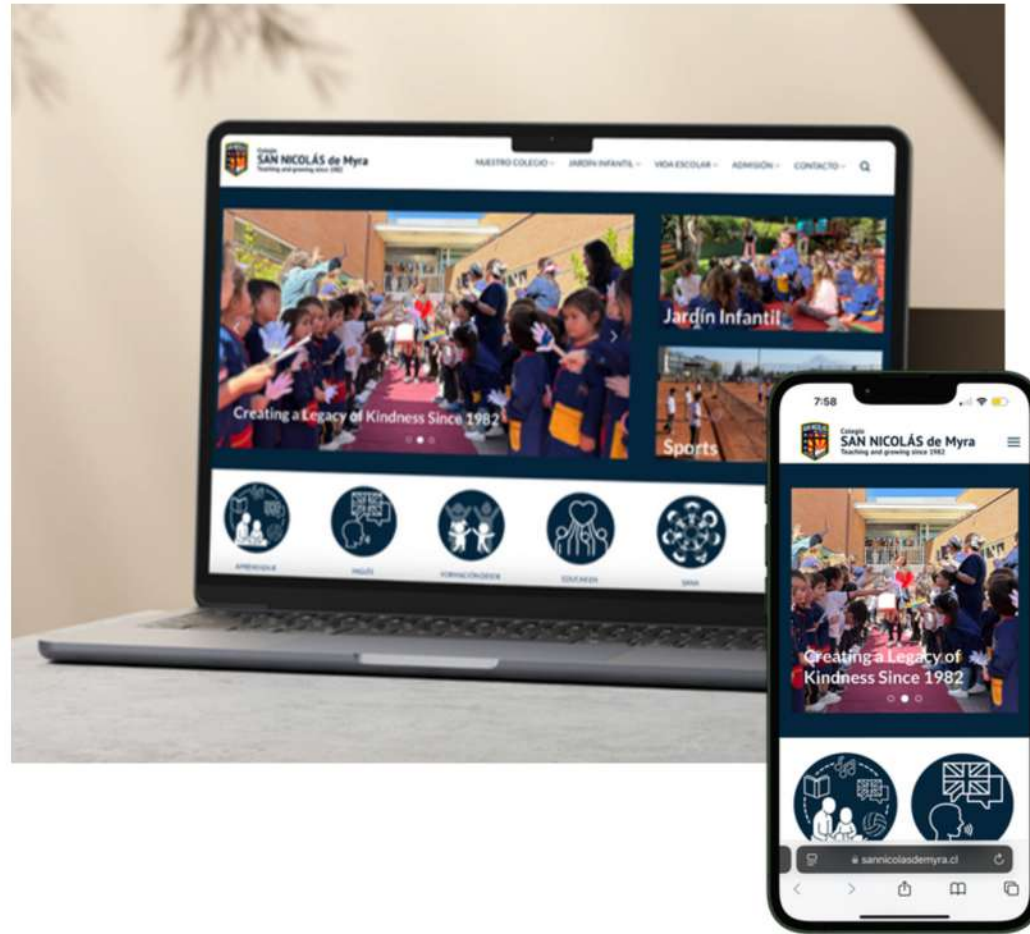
Colegio
SAN NICOLÁS de Myra
Teaching and growing since 1982

NUESTRO COLEGIO ⌄ JARDÍN INFANTIL ⌄ VIDA ESCOLAR ⌄ ADMISIÓN ⌄ CONTACTO ⌄

Creating a Legacy of Kindness Since 1982

Jardín Infantil

Sports

APRENDIZAJE INGLÉS FORMACIÓN DESDE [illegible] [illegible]

7:58

Colegio
SAN NICOLÁS de Myra
Teaching and growing since 1982

Creating a Legacy of Kindness Since 1982

sannicolasdemyra.cl